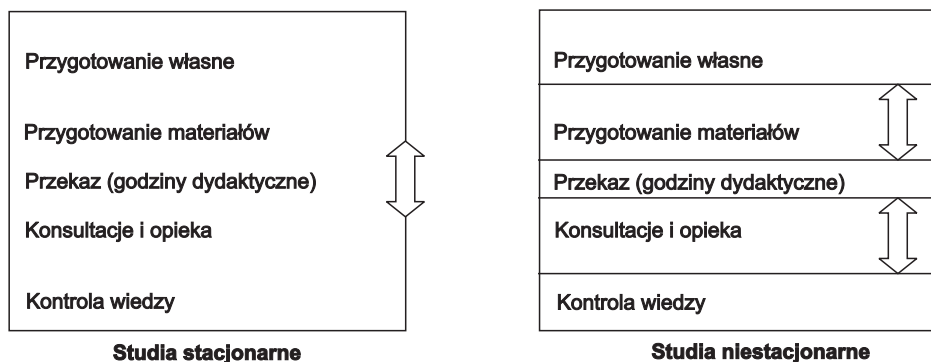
Przygotowanie własne

Przygotowanie materiałów

Przekaz (godziny dydaktyczne)

Konsultacje i opieka

Kontrola wiedzy

Studia stacjonarne

Przygotowanie własne

Przygotowanie materiałów

Przekaz (godziny dydaktyczne)

Konsultacje i opieka

Kontrola wiedzy

Studia niestacjonarne